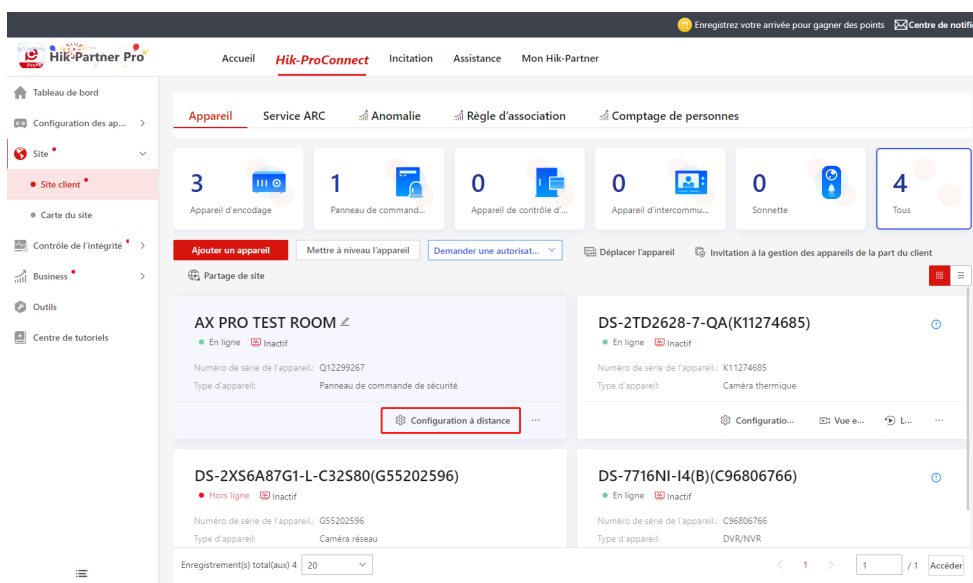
Enregistrez votre arrivée pour gagner des points Centre de notifi

Hik-Partner Pro

Accueil Hik-ProConnect Incitation Assistance Mon Hik-Partner

Tableau de bord
Configuration des ap... >
Site
Site client
Carte du site
Contrôle de l'intégrité >
Business >
Outils
Centre de tutoriels

Appareil Service ARC Anomalie Règle d'association Comptage de personnes

3 Appareil d'encodage
1 Panneau de command...
0 Appareil de contrôle d'...
0 Appareil d'intercommu...
0 Sonnette
4 Tous

Ajouter un appareil Mettre à niveau l'appareil Demander une autorisat... Déplacer l'appareil Invitation à la gestion des appareils de la part du client
Partage de site

AX PRO TEST ROOM
En ligne Inactif
Numéro de série de l'appareil: Q12299267
Type d'appareil: Panneau de commande de sécurité
Configuration à distance ...

DS-2TD2628-7-QA(K11274685)
En ligne Inactif
Numéro de série de l'appareil: K11274685
Type d'appareil: Caméra thermique
Configuratio... Vue e... L... ...

DS-2XS6A87G1-L-C32S80(G55202596)
Hors ligne Inactif
Numéro de série de l'appareil: G55202596
Type d'appareil: Caméra réseau

DS-7716NI-I4(B)(C96806766)
En ligne Inactif
Numéro de série de l'appareil: C96806766
Type d'appareil: DVR/NVR

Enregistrement(s) total(aux) 4 20 < 1 > 1 / 1 Accéder